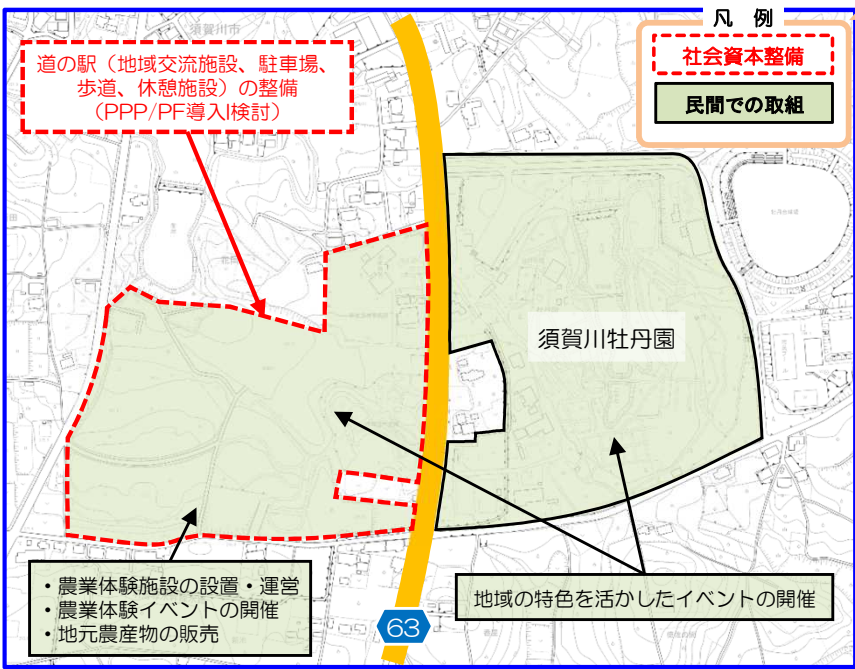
凡　例

社会資本整備

民間での取組

須賀川市

道の駅（地域交流施設、駐車場、歩道、休憩施設）の整備（PPP/PF導入検討）

須賀川牡丹園

・農業体験施設の設置・運営
・農業体験イベントの開催
・地元農産物の販売

地域の特色を活かしたイベントの開催

63